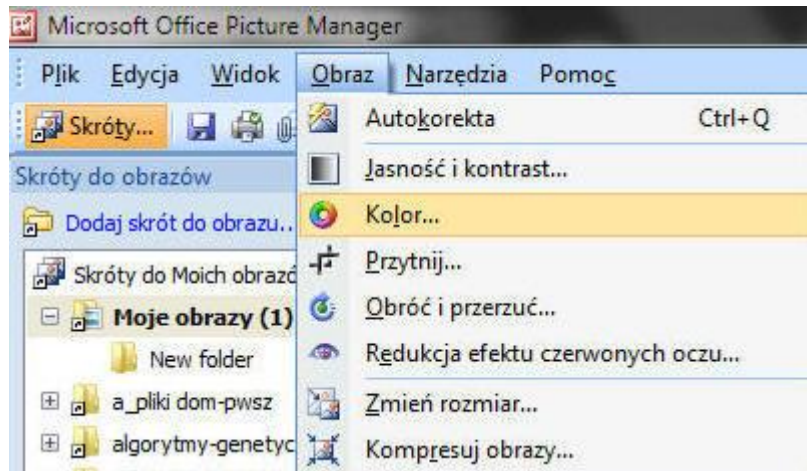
Microsoft Office Picture Manager

Plik Edycja Widok Obraz Narzędzia Pomoc

Skróty...

Skróty do obrazów

Dodaj skrót do obrazu...

Skróty do Moich obrazó

Moje obrazy (1)

New folder

a_pliki dom-pwsz

algorytmy-genetyc

Autokorekta Ctrl+Q

Jasność i kontrast...

Kolor...

Przytnij...

Obróć i przerzuć...

Redukcja efektu czerwonych oczu...

Zmień rozmiar...

Kompresuj obrazy...